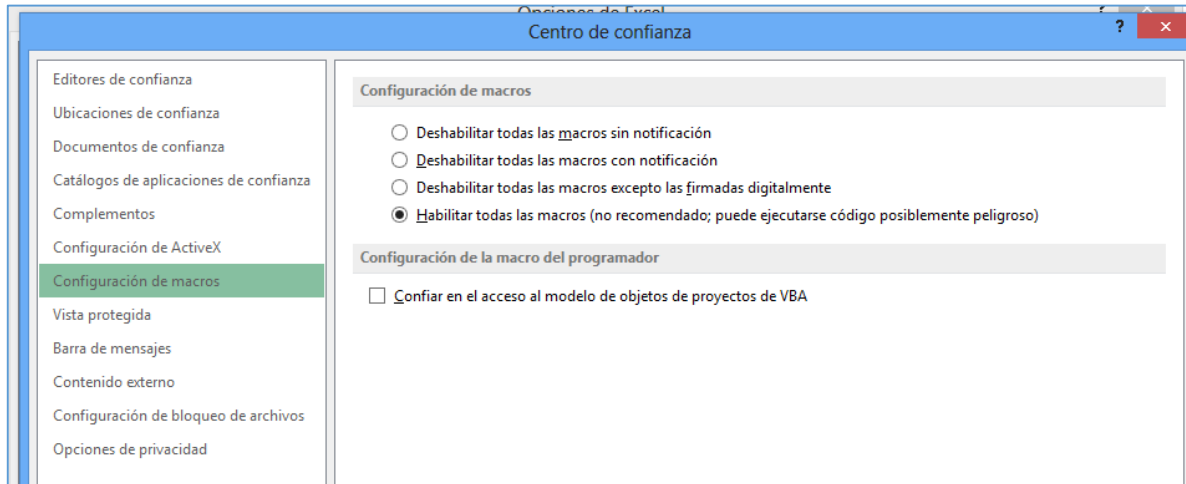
Opciones de Excel

Centro de confianza

?

Editores de confianza
Ubicaciones de confianza
Documentos de confianza
Catálogos de aplicaciones de confianza
Complementos
Configuración de ActiveX
Configuración de macros
Vista protegida
Barra de mensajes
Contenido externo
Configuración de bloqueo de archivos
Opciones de privacidad

Configuración de macros

Deshabilitar todas las macros sin notificación
Deshabilitar todas las macros con notificación
Deshabilitar todas las macros excepto las firmadas digitalmente
Habilitar todas las macros (no recomendado; puede ejecutarse código posiblemente peligroso)

Configuración de la macro del programador

Confiar en el acceso al modelo de objetos de proyectos de VBA